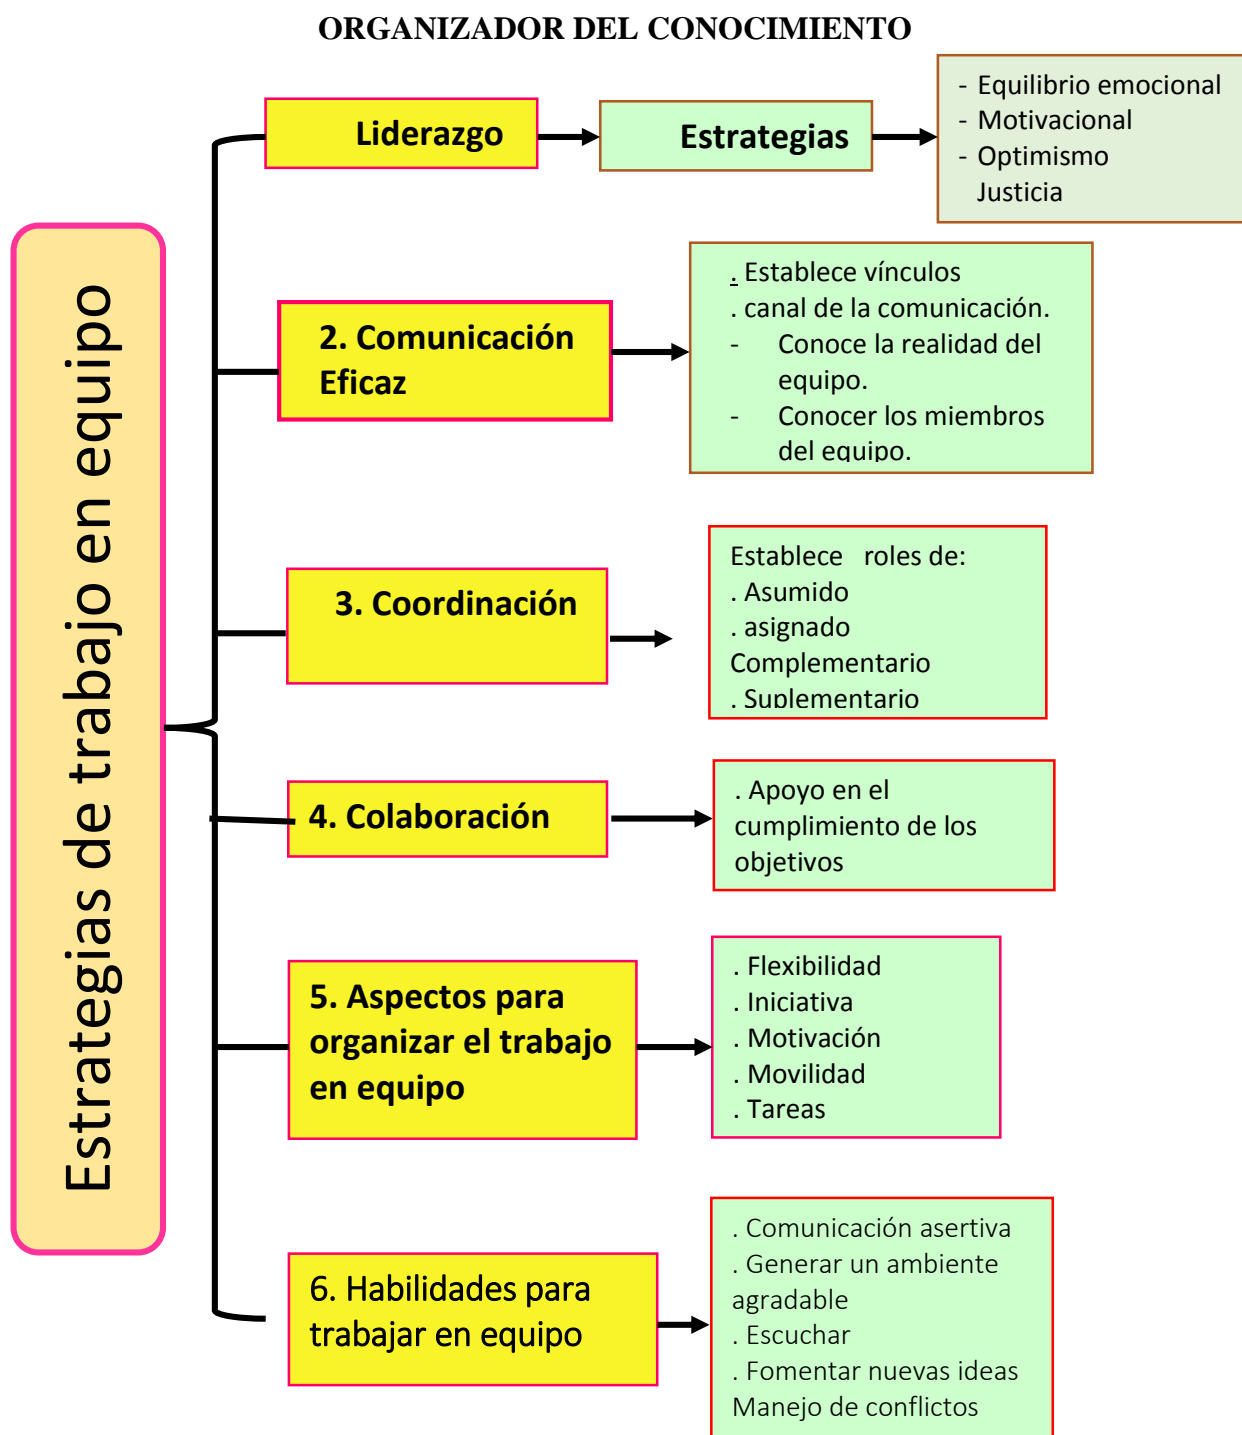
ORGANIZADOR DEL CONOCIMIENTO

Estrategias de trabajo en equipo

Liderazgo

Estrategias

- Equilibrio emocional
- Motivacional
- Optimismo
Justicia

2. Comunicación Eficaz

. Establece vínculos
. canal de la comunicación.
- Conoce la realidad del equipo.
- Conocer los miembros del equipo.

3. Coordinación

Establece roles de:
. Asumido
. asignado
Complementario
. Suplementario

4. Colaboración

. Apoyo en el cumplimiento de los objetivos

5. Aspectos para organizar el trabajo en equipo

. Flexibilidad
. Iniciativa
. Motivación
. Movilidad
. Tareas

6. Habilidades para trabajar en equipo

. Comunicación asertiva
. Generar un ambiente agradable
. Escuchar
. Fomentar nuevas ideas
Manejo de conflictos